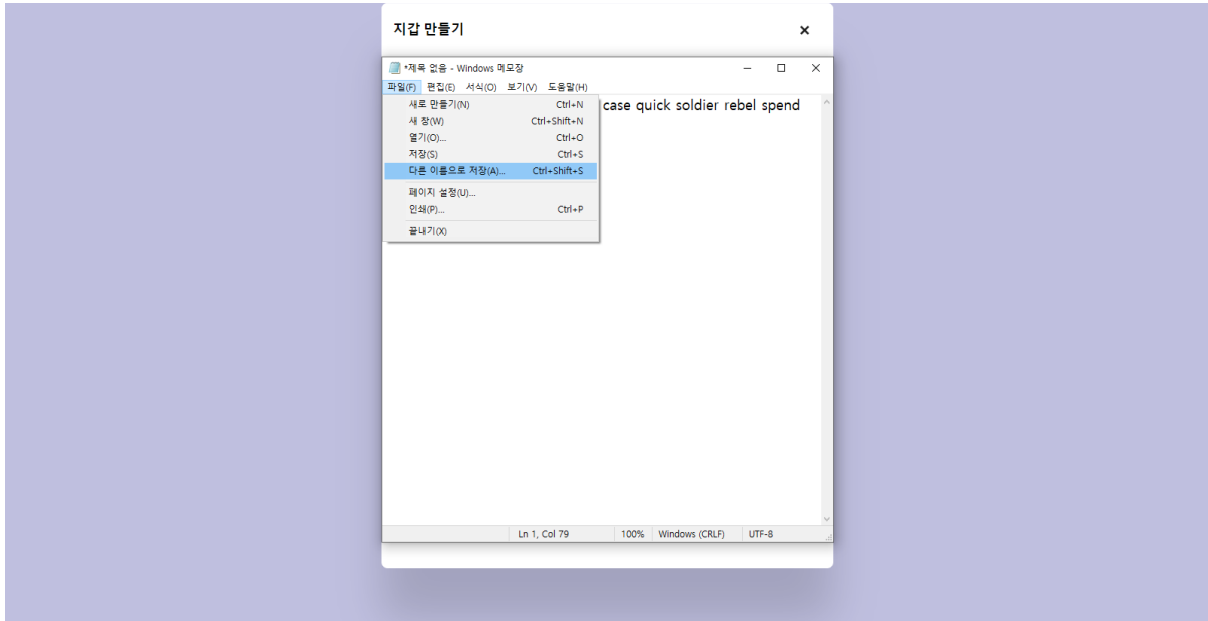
지갑 만들기

×

*제목 없음 - Windows 메모장

파일(F) 편집(E) 서식(O) 보기(V) 도움말(H)

새로 만들기(N) Ctrl+N
새 창(W) Ctrl+Shift+N
열기(O)... Ctrl+O
저장(S) Ctrl+S
다른 이름으로 저장(A)... Ctrl+Shift+S
페이지 설정(U)...
인쇄(P)... Ctrl+P
끝내기(X)

case quick soldier rebel spend

Ln 1, Col 79 | 100% | Windows (CRLF) | UTF-8